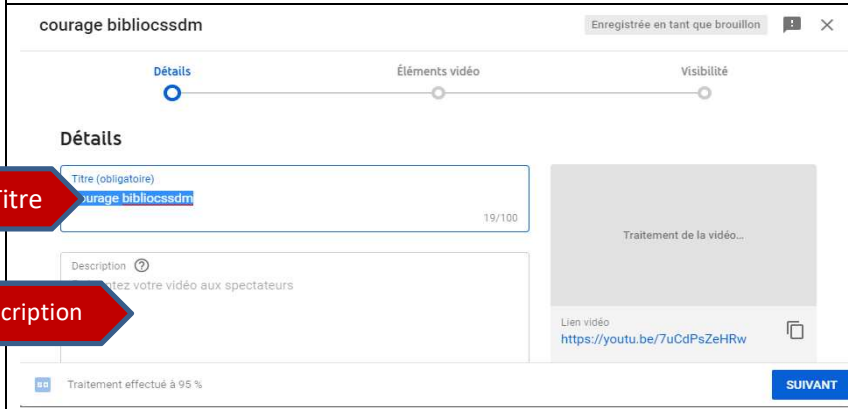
courage bibliocssdm

Enregistrée en tant que brouillon

Détails

Éléments vidéo

Visibilité

Détails

Titre (obligatoire)

itre

ourage bibliocssdm

19/100

Description ?

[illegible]ntez votre vidéo aux spectateurs

cription

Traitement de la vidéo...

Lien vidéo

https://youtu.be/7uCdPsZeHRw

Traitement effectué à 95 %

SUIVANT